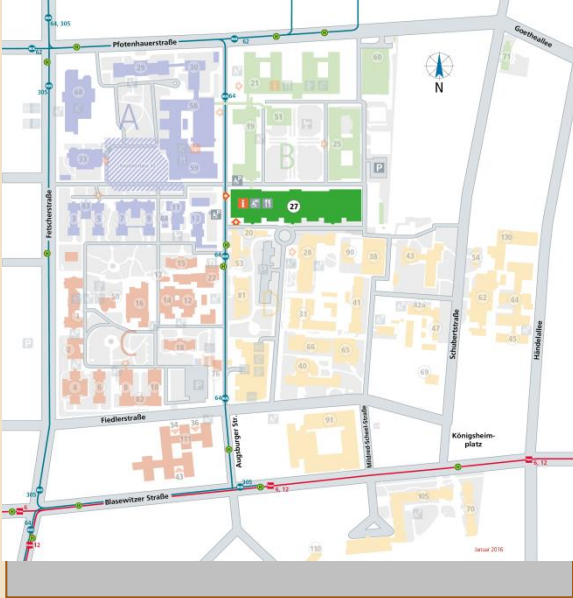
64, 305
Pfotenhauerstraße
62
Goetheallee
N
305
A
B
27
Fetscherstraße
C
Fiedlerstraße
Augsburger Str.
64
Mildred-Scheel-Straße
Schubertstraße
Händelallee
Königsheimplatz
Blasewitzer Straße
305
6, 12
6, 12
12
Januar 2016
60
21
51
25
68
59
50
58
33
19
29
90
38
43
54
130
26
24
28
41
62
44
42a
47
45
33
66
65
40
69
91
34
36
31
43
105
70
110